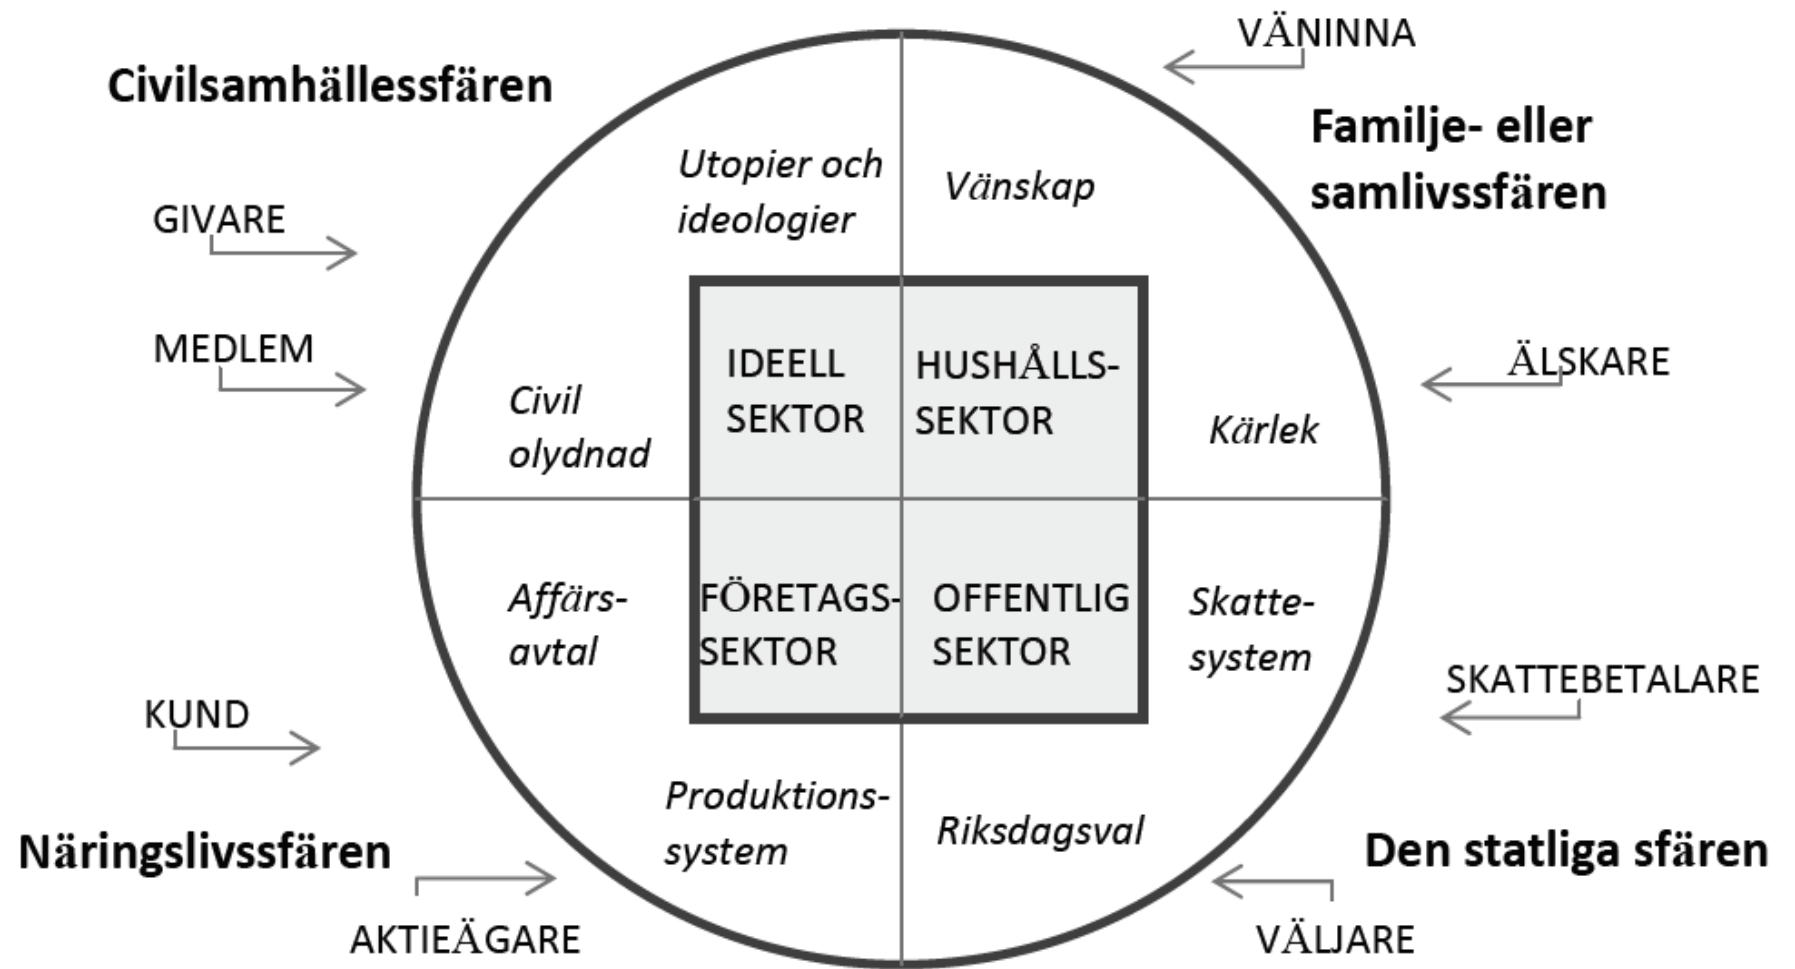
VÄNINNA

Civilsamhällessfären

Familje- eller samlivssfären

GIVARE

MEDLEM

Utopier och ideologier

Vänskap

Civil olydnad

IDEELL SEKTOR

HUSHÅLLS-SEKTOR

Kärlek

ÄLSKARE

Affärs-avtal

FÖRETAGS-SEKTOR

OFFENTLIG SEKTOR

Skatte-system

SKATTEBETALARE

KUND

Produktions-system

Riksdagsval

Näringslivssfären

Den statliga sfären

AKTIEÄGARE

VÄLJARE